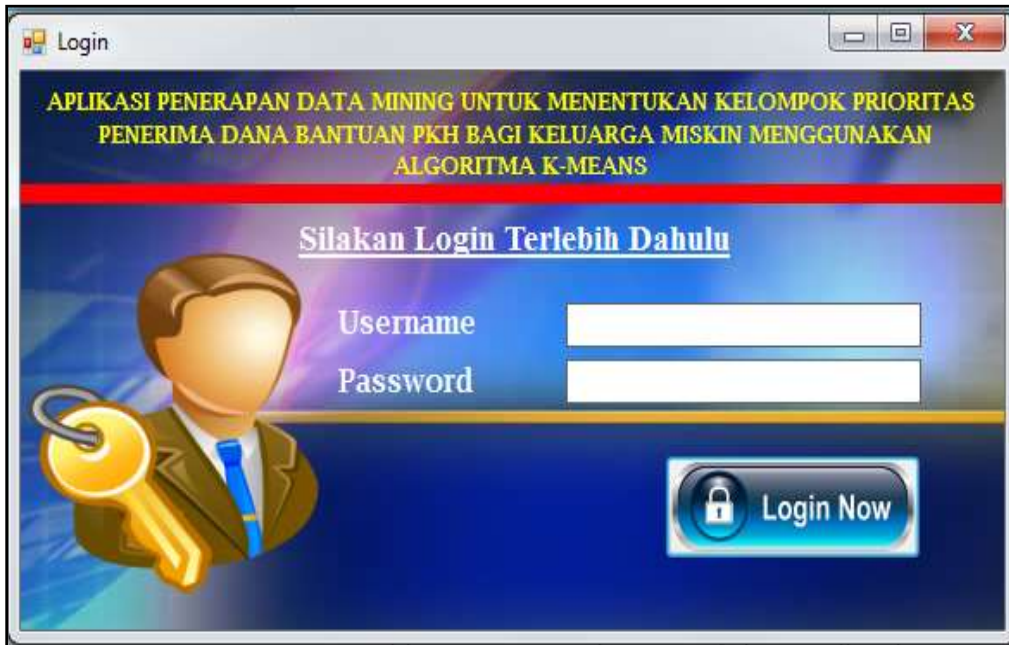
Login

APLIKASI PENERAPAN DATA MINING UNTUK MENENTUKAN KELOMPOK PRIORITAS PENERIMA DANA BANTUAN PKH BAGI KELUARGA MISKIN MENGGUNAKAN ALGORITMA K-MEANS

Silakan Login Terlebih Dahulu

Username

Password

Login Now